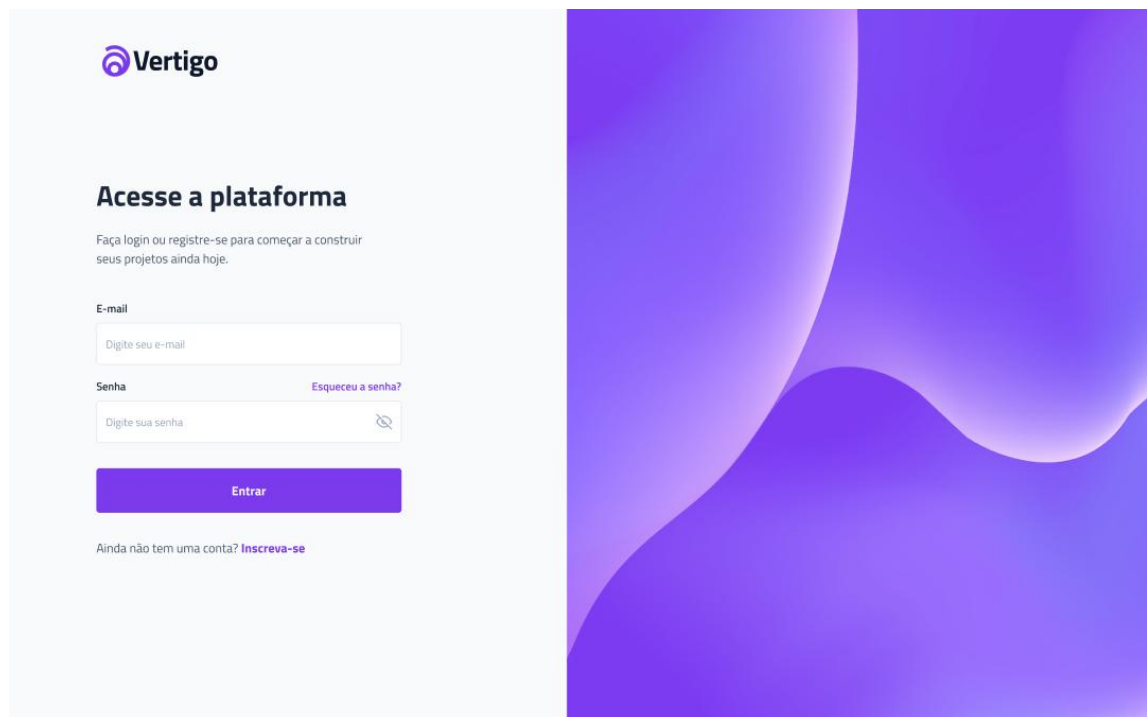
Vertigo

Acesse a plataforma

Faça login ou registre-se para começar a construir seus projetos ainda hoje.

E-mail

Digite seu e-mail

Senha

Esqueceu a senha?

Digite sua senha

Entrar

Ainda não tem uma conta? Inscreva-se